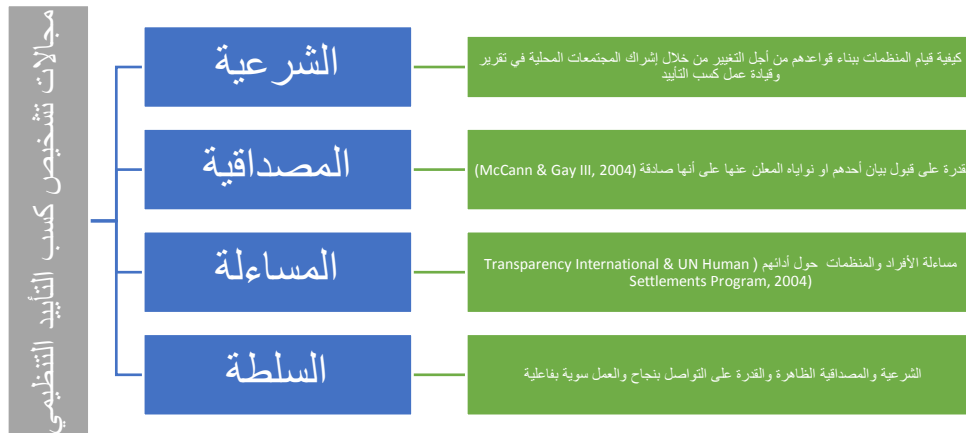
مجالات تشخيص كسب التأييد التنظيمي

الشرعية

كيفية قيام المنظمات ببناء قواعدهم من أجل التغيير من خلال إشراك المجتمعات المحلية في تقرير وقيادة عمل كسب التأييد

المصداقية

قدرة على قبول بيان أحدهم او نواياه المعلن عنها على أنها صادقة (McCann & Gay III, 2004)

المساءلة

مساءلة الأفراد والمنظمات حول أدائهم ( Transparency International & UN Human Settlements Program, 2004)

السلطة

الشرعية والمصداقية الظاهرة والقدرة على التواصل بنجاح والعمل سوية بفاعلية